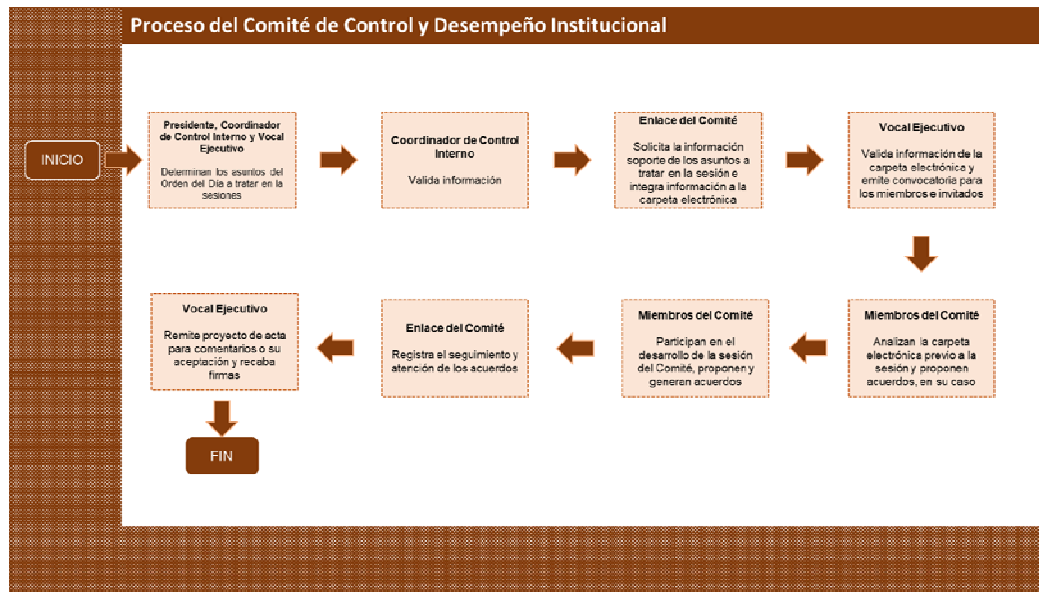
Proceso del Comité de Control y Desempeño Institucional

INICIO

Presidente, Coordinador de Control Interno y Vocal Ejecutivo

Determinan los asuntos del Orden del Día a tratar en la sesiones

Coordinador de Control Interno

Valida información

Enlace del Comité

Solicita la información soporte de los asuntos a tratar en la sesión e integra información a la carpeta electrónica

Vocal Ejecutivo

Valida información de la carpeta electrónica y emite convocatoria para los miembros e invitados

Miembros del Comité

Analizan la carpeta electrónica previo a la sesión y proponen acuerdos, en su caso

Miembros del Comité

Participan en el desarrollo de la sesión del Comité, proponen y generan acuerdos

Enlace del Comité

Registra el seguimiento y atención de los acuerdos

Vocal Ejecutivo

Remite proyecto de acta para comentarios o su aceptación y recaba firmas

FIN